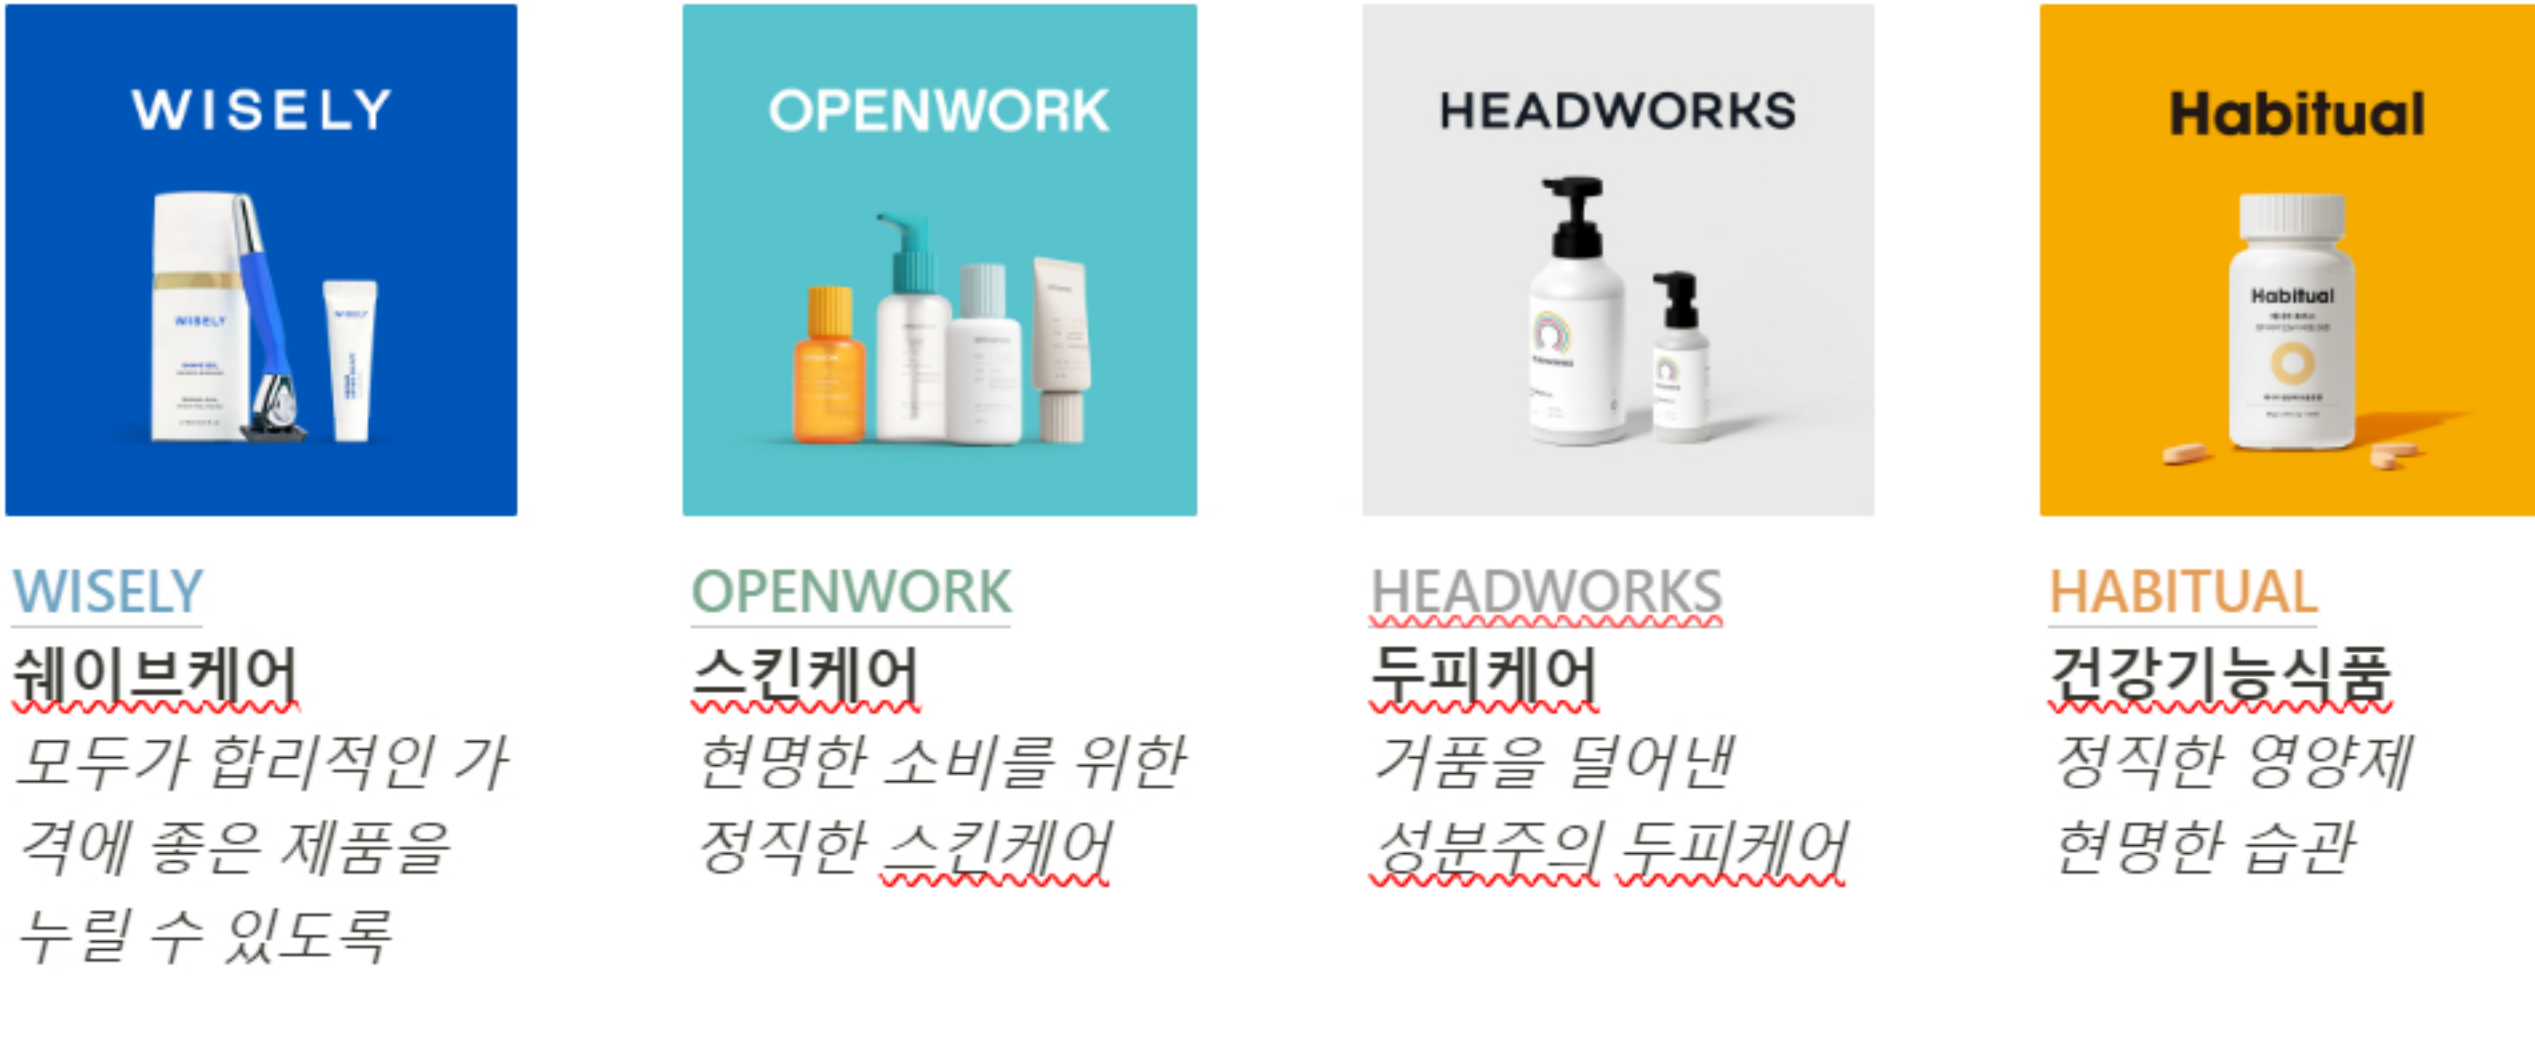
WISELY

WISELY

OPENWORK

HEADWORKS

Habitual

Habitual

WISELY
쉐이브케어
모두가 합리적인 가격에 좋은 제품을 누릴 수 있도록

OPENWORK
스킨케어
현명한 소비를 위한 정직한 스킨케어

HEADWORKS
두피케어
거품을 덜어낸 성분주의 두피케어

HABITUAL
건강기능식품
정직한 영양제 현명한 습관